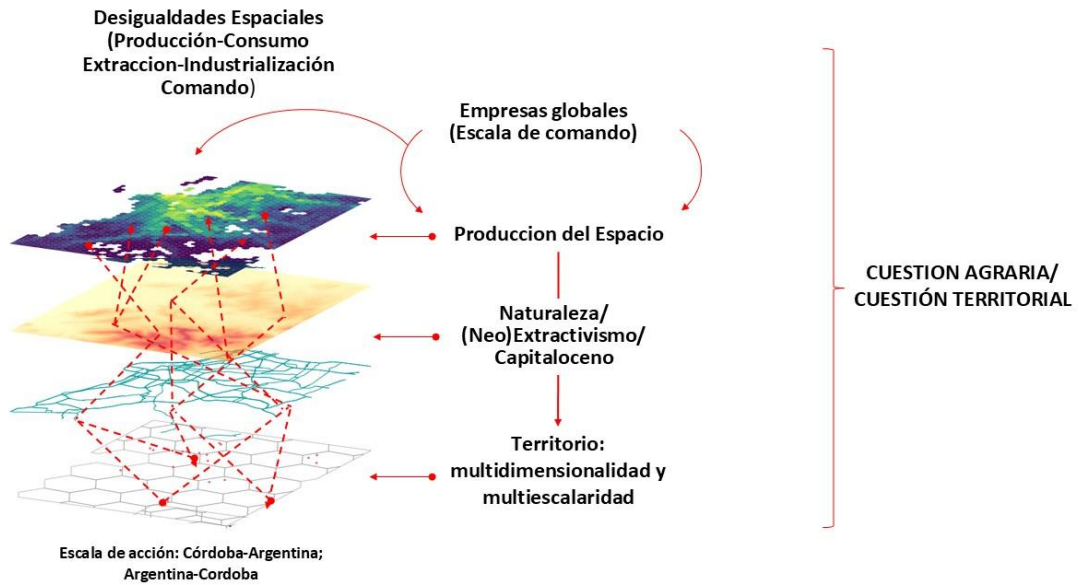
Desigualdades Espaciales (Producción-Consumo Extraccion-Industrialización Comando)

Empresas globales (Escala de comando)

Produccion del Espacio

Naturaleza/ (Neo)Extractivismo/ Capitaloceno

Territorio: multidimensionalidad y multiescalaridad

CUESTION AGRARIA/ CUESTIÓN TERRITORIAL

Escala de acción: Córdoba-Argentina; Argentina-Cordoba